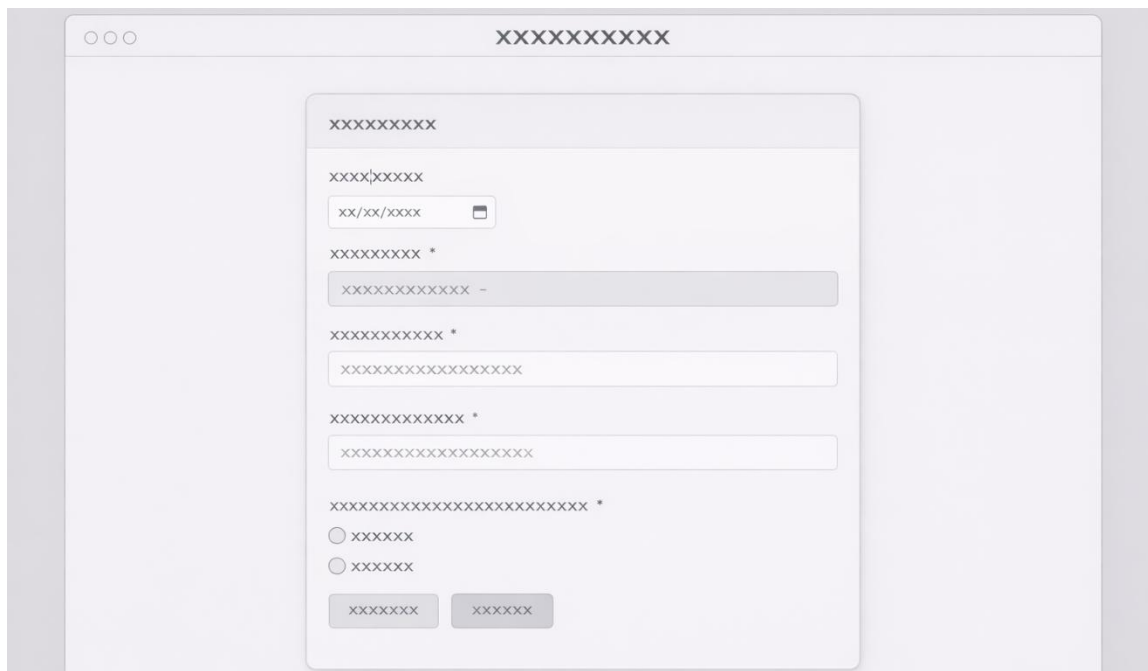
XXXXXXXXXX

XXXXXXXXX

XXXXXXXXX

xx/xx/xxxx

XXXXXXXXX *

XXXXXXXXXXXX -

XXXXXXXXXXX *

XXXXXXXXXXXXXXXXX

XXXXXXXXXXXXX *

XXXXXXXXXXXXXXXXXX

XXXXXXXXXXXXXXXXXXXXXXXXX *

XXXXXX

XXXXXX

XXXXXXX

XXXXXX